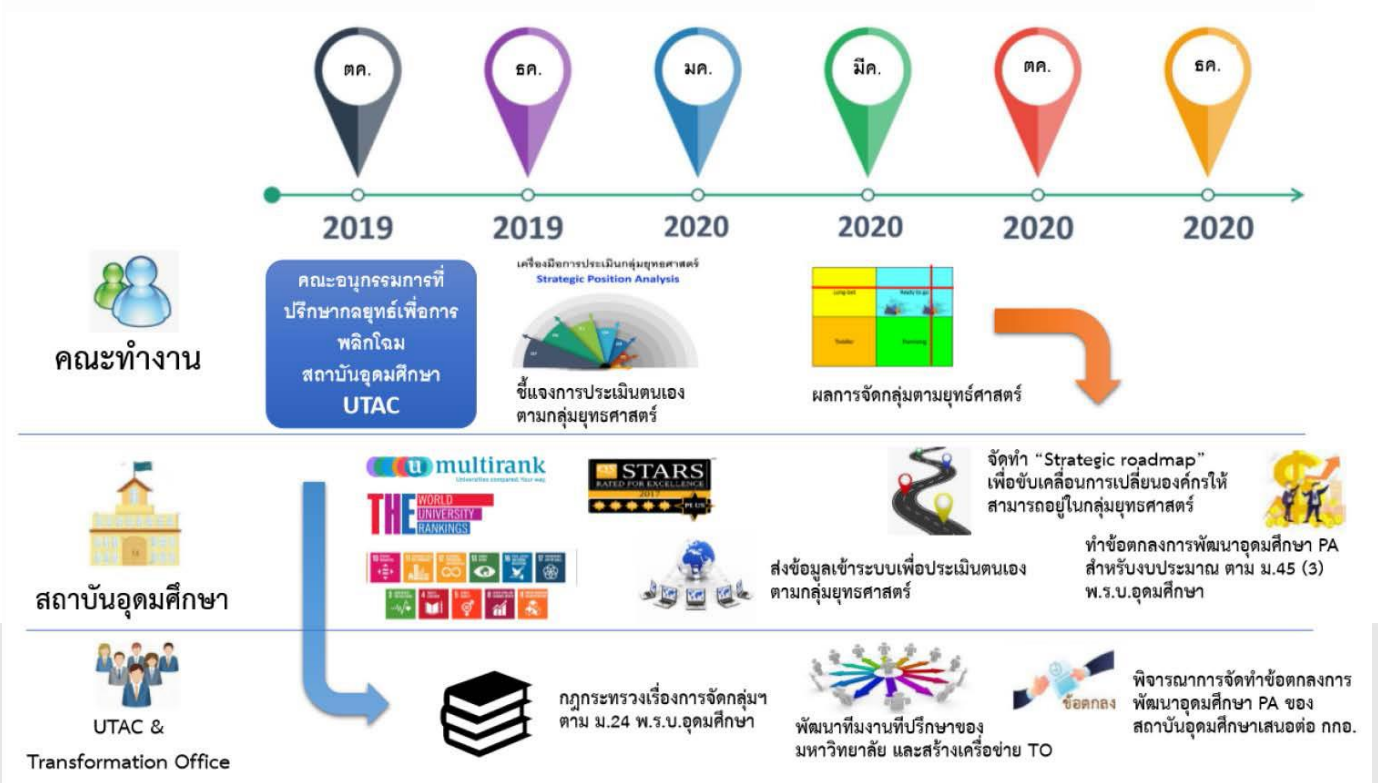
ตค.
ธค.
มค.
มีค.
ตค.
ธค.

2019
2019
2020
2020
2020
2020

คณะทำงาน

คณะอนุกรรมการที่ปรึกษากลยุทธ์เพื่อการพลิกโฉมสถาบันอุดมศึกษา UTAC

เครื่องมือการประเมินกลุ่มยุทธศาสตร์
Strategic Position Analysis

ชี้แจงการประเมินตนเองตามกลุ่มยุทธศาสตร์

Long tail
Ready to go
Toddler
Promising

ผลการจัดกลุ่มตามยุทธ์ศาสตร์

สถาบันอุดมศึกษา

u multirank
Universities compared. Your way.

THE WORLD UNIVERSITY RANKINGS

QS STARS RATED FOR EXCELLENCE 2017

ส่งข้อมูลเข้าระบบเพื่อประเมินตนเองตามกลุ่มยุทธศาสตร์

จัดทำ "Strategic roadmap" เพื่อขับเคลื่อนการเปลี่ยนองค์กรให้สามารถอยู่ในกลุ่มยุทธศาสตร์

ทำข้อตกลงการพัฒนาอุดมศึกษา PA สำหรับงบประมาณ ตาม ม.45 (3) พ.ร.บ.อุดมศึกษา

UTAC & Transformation Office

กฎกระทรวงเรื่องการจัดกลุ่มฯ ตาม ม.24 พ.ร.บ.อุดมศึกษา

พัฒนาทีมงานที่ปรึกษาของมหาวิทยาลัย และสร้างเครือข่าย TO

ข้อตกลง

พิจารณาการจัดทำข้อตกลงการพัฒนาอุดมศึกษา PA ของสถาบันอุดมศึกษาเสนอต่อ กกอ.